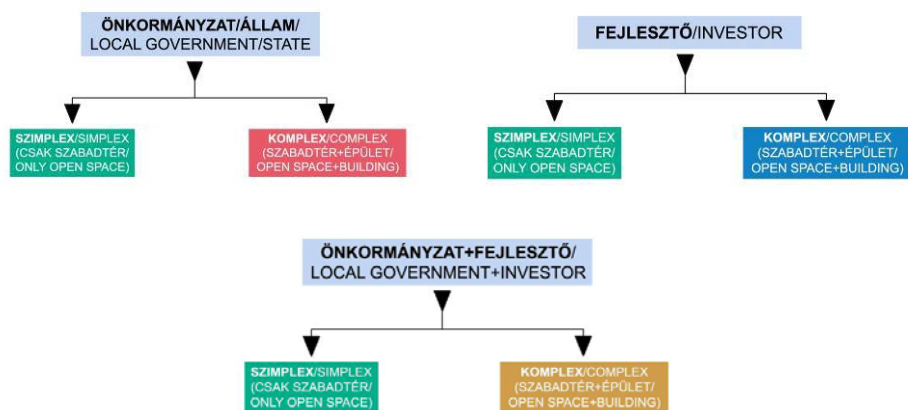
ÖNKORMÁNYZAT/ÁLLAM/
LOCAL GOVERNMENT/STATE

SZIMPLEX/SIMPLEX
(CSAK SZABADTÉR/
ONLY OPEN SPACE)

KOMPLEX/COMPLEX
(SZABADTÉR+ÉPÜLET/
OPEN SPACE+BUILDING)

FEJLESZTŐ/INVESTOR

SZIMPLEX/SIMPLEX
(CSAK SZABADTÉR/
ONLY OPEN SPACE)

KOMPLEX/COMPLEX
(SZABADTÉR+ÉPÜLET/
OPEN SPACE+BUILDING)

ÖNKORMÁNYZAT+FEJLESZTŐ/
LOCAL GOVERNMENT+INVESTOR

SZIMPLEX/SIMPLEX
(CSAK SZABADTÉR/
ONLY OPEN SPACE)

KOMPLEX/COMPLEX
(SZABADTÉR+ÉPÜLET/
OPEN SPACE+BUILDING)